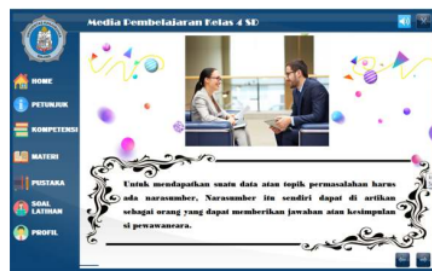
Media Pembelajaran Kelas 4 SD

HOME
PETUNJUK
KOMPETENSI
MATERI
PUSTAKA
SOAL LATIHAN
PROFIL

Untuk mendapatkan suatu data atau topik permasalahan harus ada narasumber. Narasumber itu sendiri dapat di artikan sebagai orang yang dapat memberikan jawaban atau kesimpulan si pewawancara.